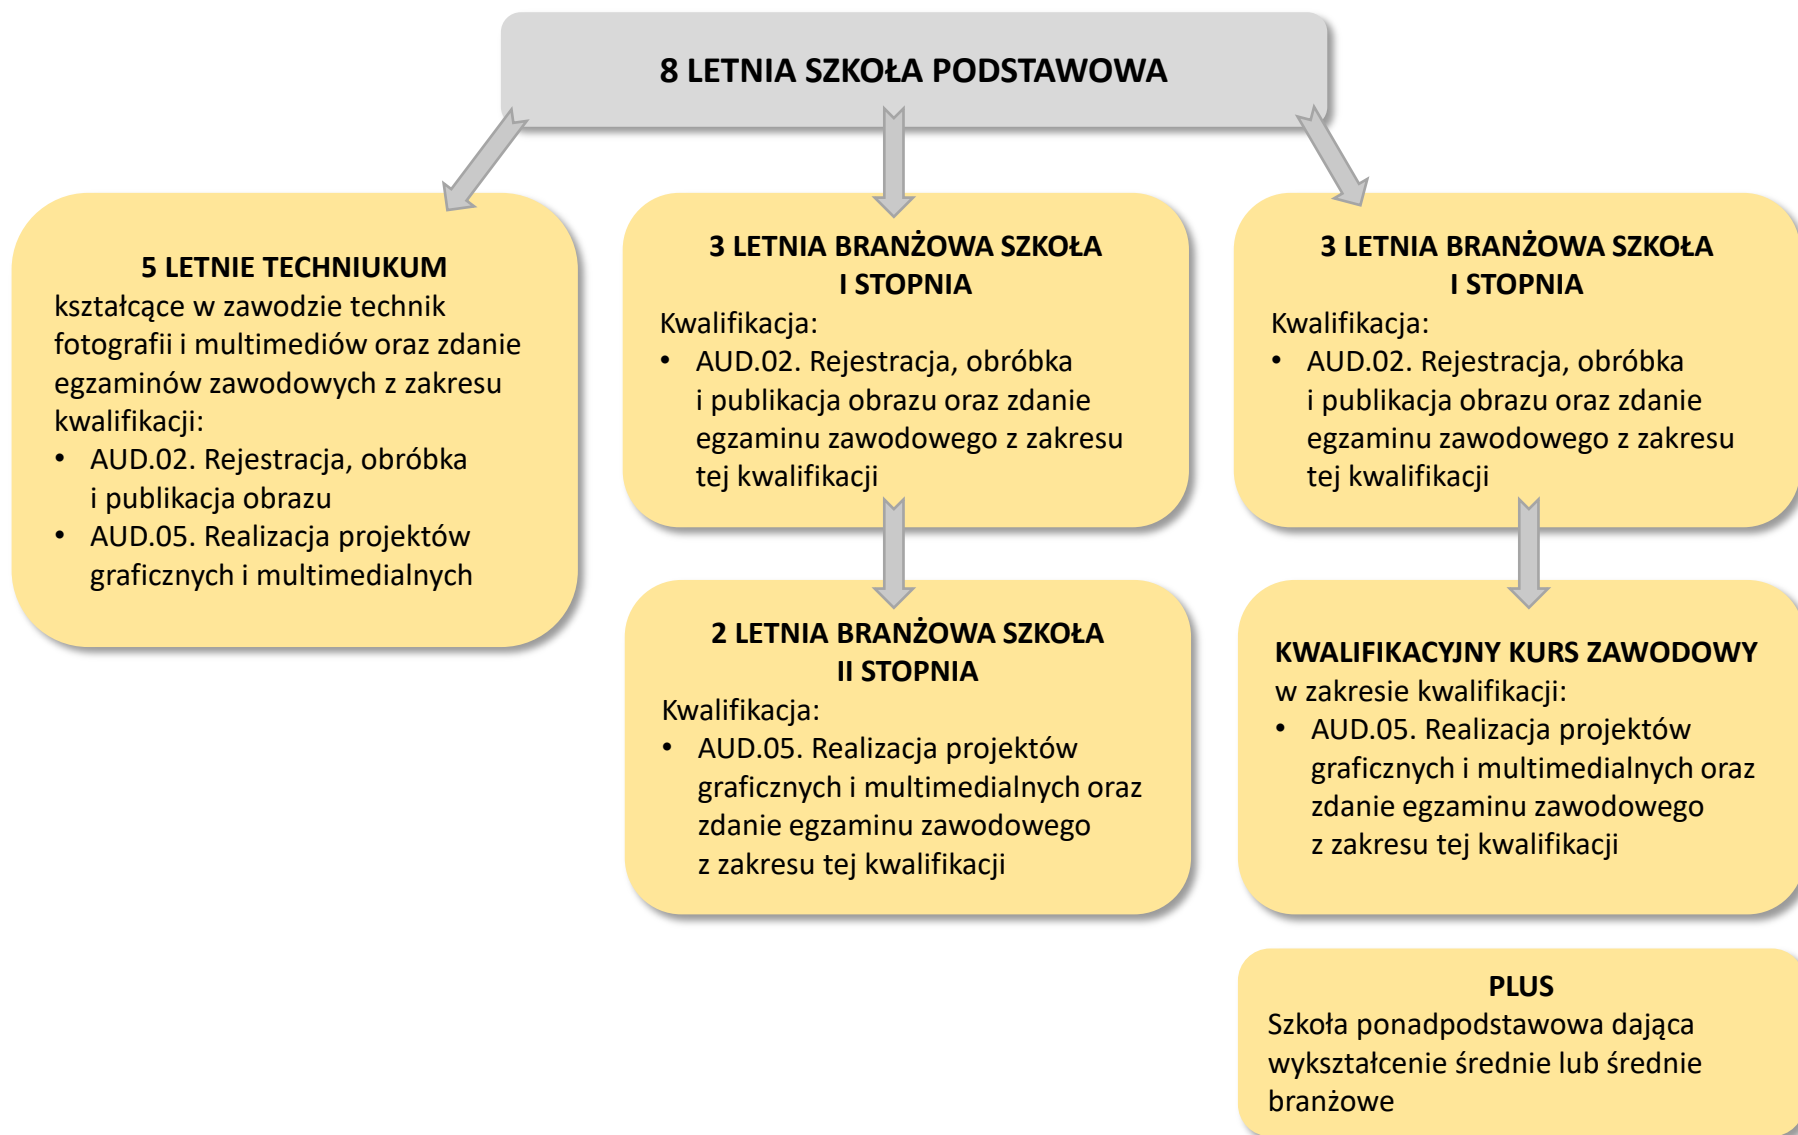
8 LETNIA SZKOŁA PODSTAWOWA

5 LETNIE TECHNIUKUM
kształcące w zawodzie technik fotografii i multimediów oraz zdanie egzaminów zawodowych z zakresu kwalifikacji:
• AUD.02. Rejestracja, obróbka i publikacja obrazu
• AUD.05. Realizacja projektów graficznych i multimedialnych

3 LETNIA BRANŻOWA SZKOŁA I STOPNIA
Kwalifikacja:
• AUD.02. Rejestracja, obróbka i publikacja obrazu oraz zdanie egzaminu zawodowego z zakresu tej kwalifikacji

2 LETNIA BRANŻOWA SZKOŁA II STOPNIA
Kwalifikacja:
• AUD.05. Realizacja projektów graficznych i multimedialnych oraz zdanie egzaminu zawodowego z zakresu tej kwalifikacji

3 LETNIA BRANŻOWA SZKOŁA I STOPNIA
Kwalifikacja:
• AUD.02. Rejestracja, obróbka i publikacja obrazu oraz zdanie egzaminu zawodowego z zakresu tej kwalifikacji

KWALIFIKACYJNY KURS ZAWODOWY
w zakresie kwalifikacji:
• AUD.05. Realizacja projektów graficznych i multimedialnych oraz zdanie egzaminu zawodowego z zakresu tej kwalifikacji

PLUS
Szkoła ponadpodstawowa dająca wykształcenie średnie lub średnie branżowe